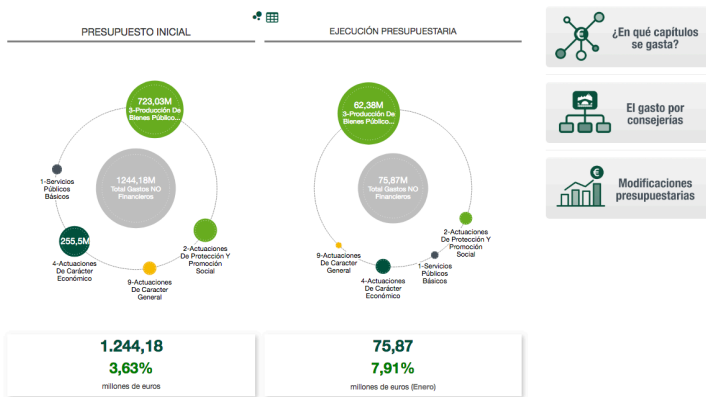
PRESUPUESTO INICIAL

723,03M
3-Producción De Bienes Públicos...

1244,18M
Total Gastos NO Financieros

1-Servicios Públicos Básicos

255,5M

4-Actuaciones De Carácter Económico

2-Actuaciones De Protección Y Promoción Social

9-Actuaciones De Caracter General

EJECUCIÓN PRESUPUESTARIA

62,38M
3-Producción De Bienes Público...

75,87M
Total Gastos NO Financieros

2-Actuaciones De Protección Y Promoción Social

9-Actuaciones De Caracter General

1-Servicios Públicos Básicos

4-Actuaciones De Carácter Económico

¿En qué capítulos se gasta?

El gasto por consejerías

Modificaciones presupuestarias

1.244,18
3,63%
millones de euros

75,87
7,91%
millones de euros (Enero)